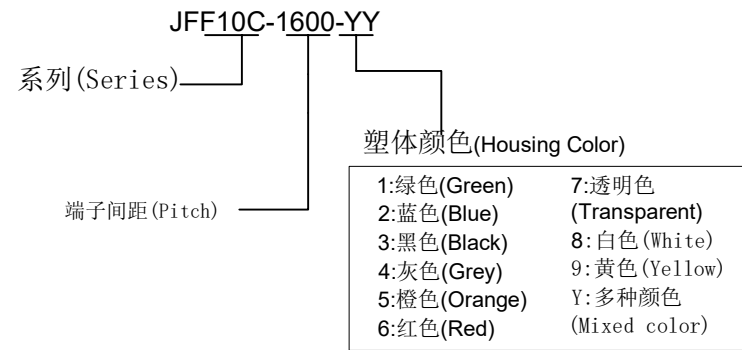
JFF10C-1600-YY

系列(Series)

塑体颜色(Housing Color)

端子间距(Pitch)

1:绿色(Green)
2:蓝色(Blue)
3:黑色(Black)
4:灰色(Grey)
5:橙色(Orange)
6:红色(Red)

7:透明色 (Transparent)
8:白色(White)
9:黄色(Yellow)
Y:多种颜色 (Mixed color)